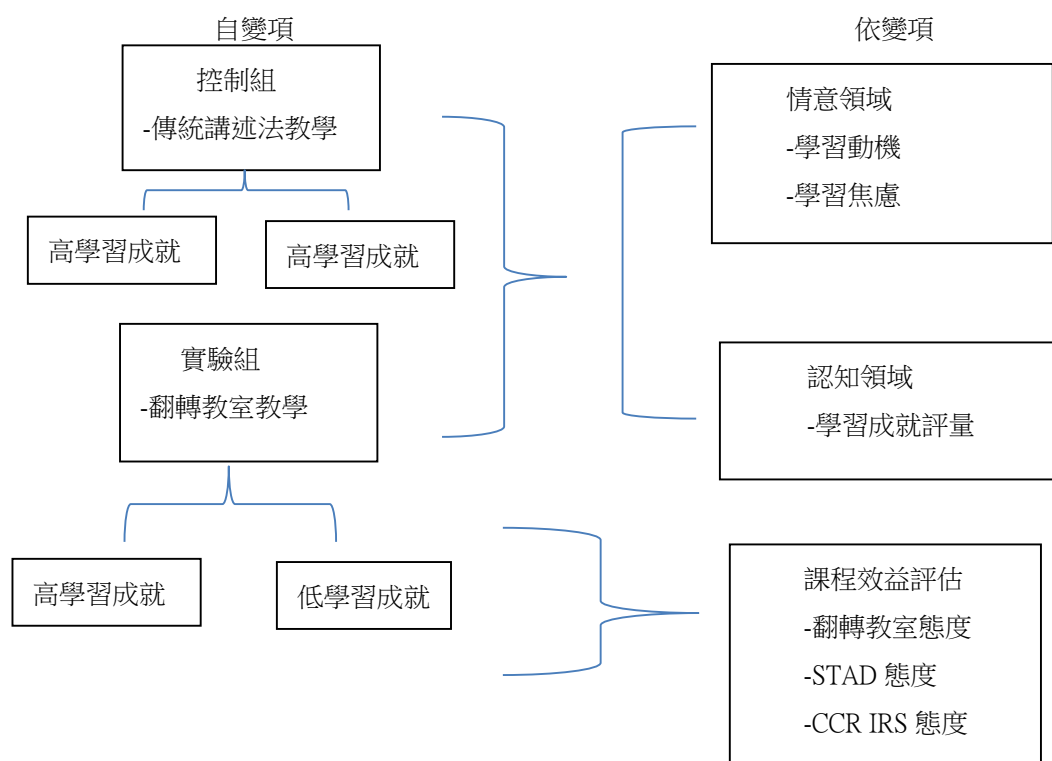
自變項

依變項

控制組
-傳統講述法教學

高學習成就

高學習成就

實驗組
-翻轉教室教學

高學習成就

低學習成就

情意領域
-學習動機
-學習焦慮

認知領域
-學習成就評量

課程效益評估
-翻轉教室態度
-STAD 態度
-CCR IRS 態度